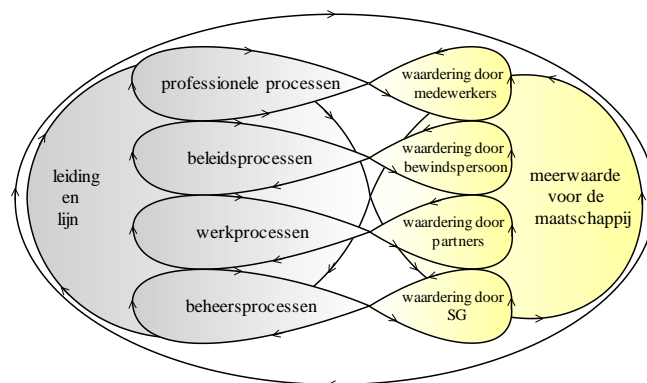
leiding en lijn

professionele processen

beleidsprocessen

werkprocessen

beheersprocessen

waardering door medewerkers

waardering door bewindspersoon

waardering door partners

waardering door SG

meerwaarde voor de maatschappij